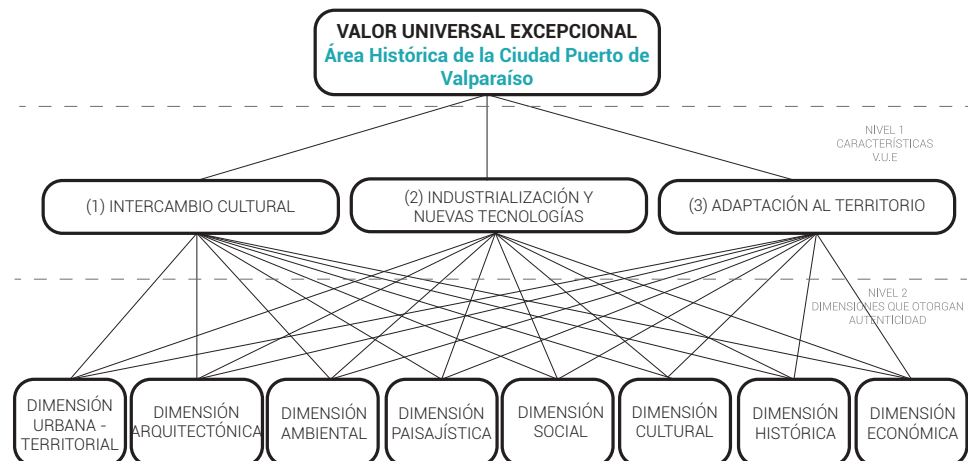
VALOR UNIVERSAL EXCEPCIONAL
Área Histórica de la Ciudad Puerto de Valparaíso

NIVEL 1
CARACTERÍSTICAS
V.U.E

(1) INTERCAMBIO CULTURAL

(2) INDUSTRIALIZACIÓN Y NUEVAS TECNOLOGÍAS

(3) ADAPTACIÓN AL TERRITORIO

NIVEL 2
DIMENSIONES QUE OTORGAN
AUTENTICIDAD

DIMENSIÓN URBANA - TERRITORIAL

DIMENSIÓN ARQUITECTÓNICA

DIMENSIÓN AMBIENTAL

DIMENSIÓN PAISAJÍSTICA

DIMENSIÓN SOCIAL

DIMENSIÓN CULTURAL

DIMENSIÓN HISTÓRICA

DIMENSIÓN ECONÓMICA